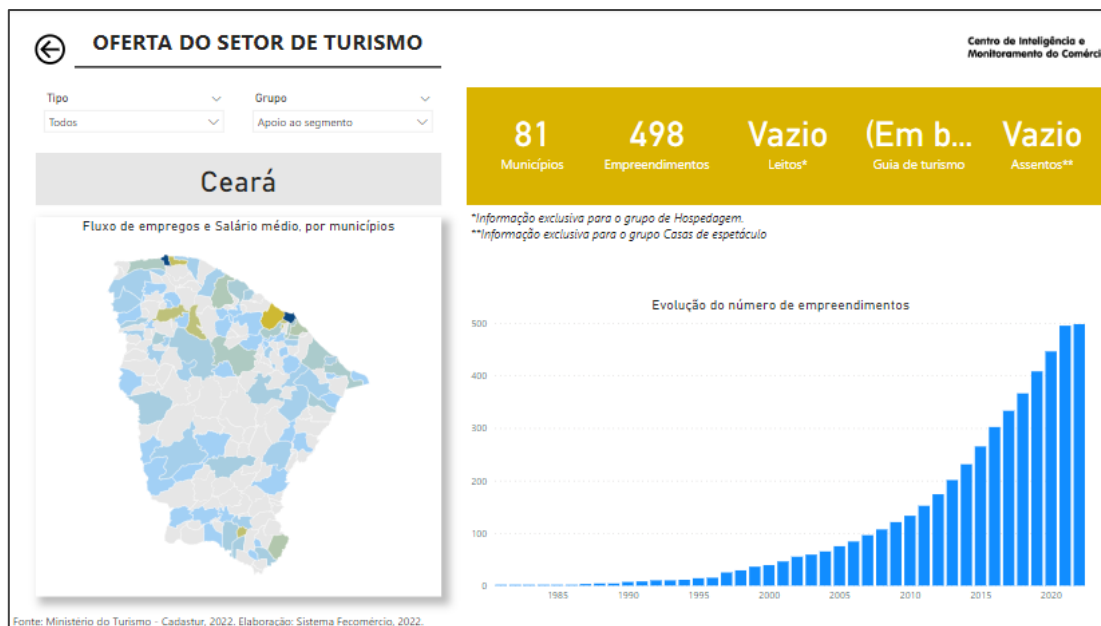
OFERTA DO SETOR DE TURISMO

Centro de Inteligência e Monitoramento do Comérci

Tipo
Todos

Grupo
Apoio ao segmento

Ceará

Fluxo de empregos e Salário médio, por municípios

81
Municípios

498
Empreendimentos

Vazio
Leitos*

(Em b...
Guia de turismo

Vazio
Assentos**

*Informação exclusiva para o grupo de Hospedagem.
**Informação exclusiva para o grupo Casas de espetáculo

Evolução do número de empreendimentos

500
400
300
200
100
0

1985 1990 1995 2000 2005 2010 2015 2020

Fonte: Ministério do Turismo - Cadastur, 2022. Elaboração: Sistema Fecomércio, 2022.